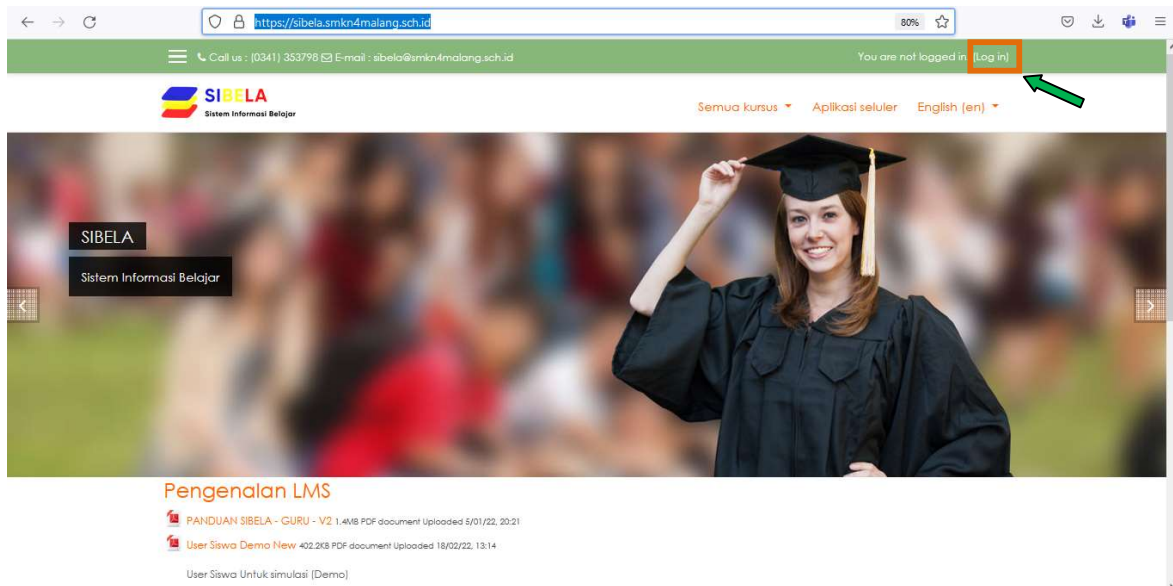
https://sibela.smkn4malang.sch.id

80%

Call us : (0341) 353798 E-mail : sibela@smkn4malang.sch.id

You are not logged in. (Log in)

SIBELA
Sistem Informasi Belajar

Semua kursus Aplikasi seluler English (en)

SIBELA

Sistem Informasi Belajar

Pengenalan LMS

PANDUAN SIBELA - GURU - V2 1.4MB PDF document Uploaded 5/01/22, 20:21

User Siswa Demo New 402.2KB PDF document Uploaded 18/02/22, 13:14

User Siswa Untuk simulasi (Demo)